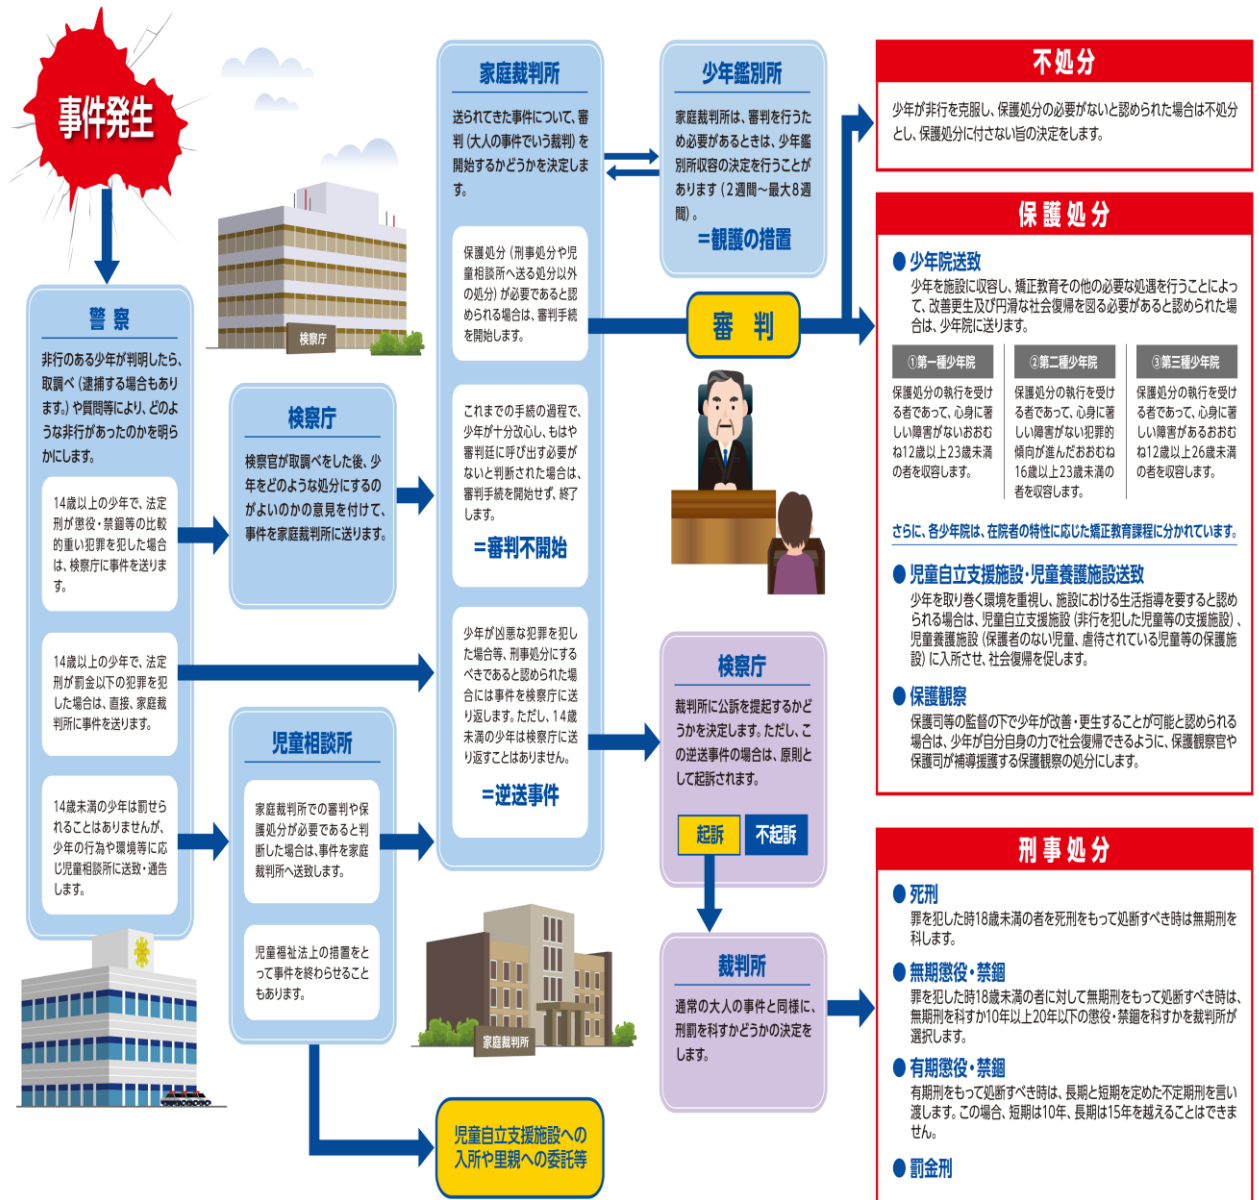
事件発生

警察

非行のある少年が判明したら、取調べ（逮捕する場合もあります。）や質問等により、どのような非行があったのかを明らかにします。

14歳以上の少年で、法定刑が懲役・禁錮等の比較的重い犯罪を犯した場合は、検察庁に事件を送ります。

14歳以上の少年で、法定刑が罰金以下の犯罪を犯した場合は、直接、家庭裁判所に事件を送ります。

14歳未満の少年は罰せられることはありませんが、少年の行為や環境等に応じ児童相談所に送致・通告します。

検察庁

検察庁

検察官が取調べをした後、少年をどのような処分にするのがよいかの意見を付けて、事件を家庭裁判所に送ります。

児童相談所

家庭裁判所での審判や保護処分が必要であると判断した場合は、事件を家庭裁判所へ送致します。

児童福祉法上の措置をとって事件を終わらせることもあります。

家庭裁判所

児童自立支援施設への入所や里親への委託等

家庭裁判所

送られてきた事件について、審判（大人の事件でいう裁判）を開始するかどうかを決定します。

保護処分（刑事処分や児童相談所へ送る処分以外の処分）が必要であると認められる場合は、審判手続を開始します。

これまでの手続の過程で、少年が十分改心し、もはや審判廷に呼び出す必要がないと判断された場合は、審判手続を開始せず、終了します。

＝審判不開始

少年が凶悪な犯罪を犯した場合等、刑事処分にするべきであると認められた場合には事件を検察庁に送り返します。ただし、14歳未満の少年は検察庁に送り返すことはありません。

＝逆送事件

少年鑑別所

家庭裁判所は、審判を行うため必要があるときは、少年鑑別所収容の決定を行うことがあります（2週間～最大8週間）。

＝観護の措置

審　判

検察庁

裁判所に公訴を提起するかどうかを決定します。ただし、この逆送事件の場合は、原則として起訴されます。

起訴

不起訴

裁判所

通常の大人の事件と同様に、刑罰を科すかどうかの決定をします。

不処分

少年が非行を克服し、保護処分の必要がないと認められた場合は不処分とし、保護処分に付さない旨の決定をします。

保護処分

●少年院送致
少年を施設に収容し、矯正教育その他の必要な処遇を行うことによって、改善更生及び円滑な社会復帰を図る必要があると認められた場合は、少年院に送ります。

①第一種少年院
保護処分の執行を受ける者であって、心身に著しい障害がないおおむね12歳以上23歳未満の者を収容します。

②第二種少年院
保護処分の執行を受ける者であって、心身に著しい障害がない犯罪的傾向が進んだおおむね16歳以上23歳未満の者を収容します。

③第三種少年院
保護処分の執行を受ける者であって、心身に著しい障害があるおおむね12歳以上26歳未満の者を収容します。

さらに、各少年院は、在院者の特性に応じた矯正教育課程に分かれています。

●児童自立支援施設・児童養護施設送致
少年を取り巻く環境を重視し、施設における生活指導を要すると認められる場合は、児童自立支援施設（非行を犯した児童等の支援施設）、児童養護施設（保護者のない児童、虐待されている児童等の保護施設）に入所させ、社会復帰を促します。

●保護観察
保護司等の監督の下で少年が改善・更生することが可能と認められる場合は、少年が自分自身の力で社会復帰できるように、保護観察官や保護司が補導援護する保護観察の処分にします。

刑事処分

●死刑
罪を犯した時18歳未満の者を死刑をもって処断すべき時は無期刑を科します。

●無期懲役・禁錮
罪を犯した時18歳未満の者に対して無期刑をもって処断すべき時は、無期刑を科すか10年以上20年以下の懲役・禁錮を科すかを裁判所が選択します。

●有期懲役・禁錮
有期刑をもって処断すべき時は、長期と短期を定めた不定期刑を言い渡します。この場合、短期は10年、長期は15年を越えることはできません。

●罰金刑